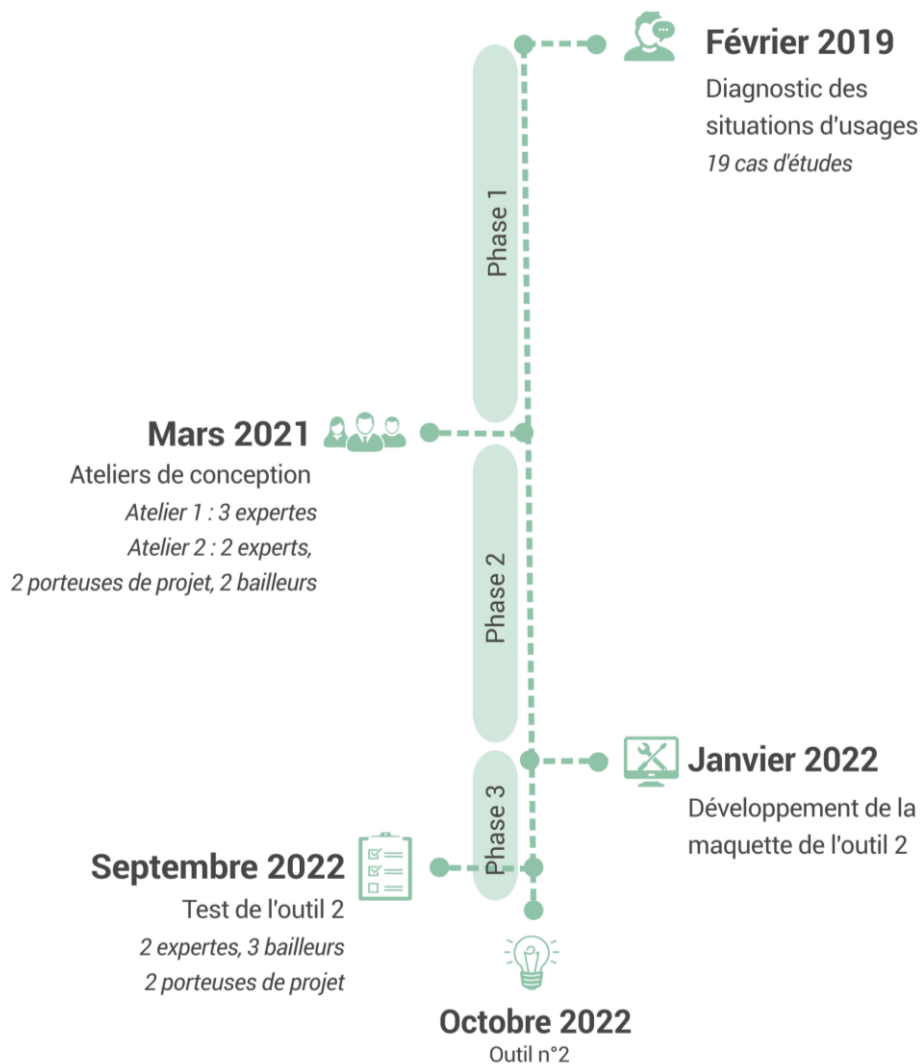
Février 2019

Diagnostic des situations d'usages

*19 cas d'études*

Phase 1

Mars 2021

Ateliers de conception

*Atelier 1 : 3 expertes*

*Atelier 2 : 2 experts, 2 porteuses de projet, 2 bailleurs*

Phase 2

Janvier 2022

Développement de la maquette de l'outil 2

Phase 3

Septembre 2022

Test de l'outil 2

*2 expertes, 3 bailleurs*

*2 porteuses de projet*

Octobre 2022

Outil n°2